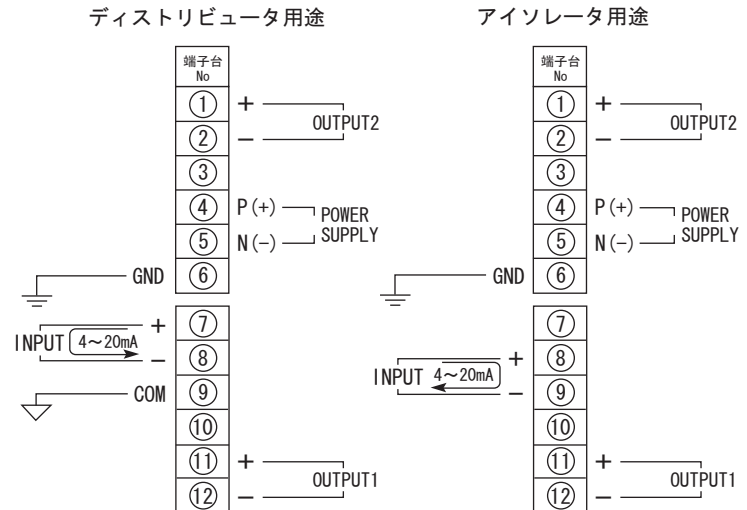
ディストリビュータ用途

端子台 No

①
②
③
④
⑤
⑥
⑦
⑧
⑨
⑩
⑪
⑫

+ OUTPUT2
−
P(+) POWER
N(−) SUPPLY
GND
INPUT 4〜20mA +
−
COM
+ OUTPUT1
−

アイソレータ用途

端子台 No

①
②
③
④
⑤
⑥
⑦
⑧
⑨
⑩
⑪
⑫

+ OUTPUT2
−
P(+) POWER
N(−) SUPPLY
GND
INPUT 4〜20mA +
−
+ OUTPUT1
−